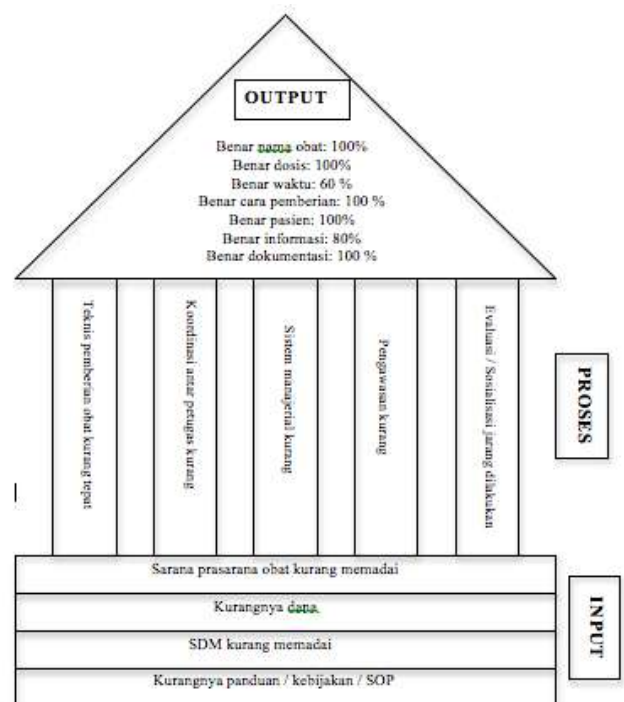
OUTPUT

Benar nama obat: 100%
Benar dosis: 100%
Benar waktu: 60 %
Benar cara pemberian: 100 %
Benar pasien: 100%
Benar informasi: 80%
Benar dokumentasi: 100 %

Teknis pemberian obat kurang tepat

Koordinasi antar petugas kurang

Sistem manajerial kurang

Pengawasan kurang

Evaluasi / Sosialisasi jarang dilakukan

PROSES

Sarana prasarana obat kurang memadai

Kurangnya dana

SDM kurang memadai

Kurangnya panduan / kebijakan / SOP

INPUT